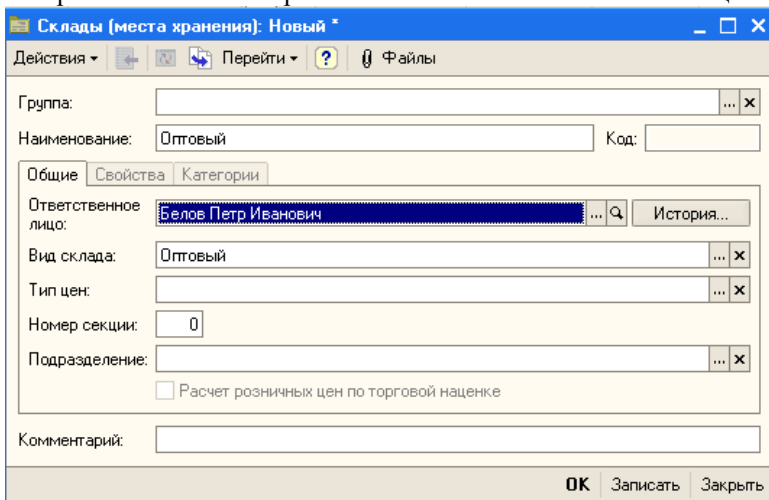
Склады (места хранения): Новый *

Действия ▾ Перейти ▾ ? Файлы

Группа: ... ×

Наименование: Оптовый Код:

Общие | Свойства | Категории

Ответственное лицо: Белов Петр Иванович ... История...

Вид склада: Оптовый ... ×

Тип цен: ... ×

Номер секции: 0

Подразделение: ... ×

Расчет розничных цен по торговой наценке

Комментарий:

OK | Записать | Закрыть